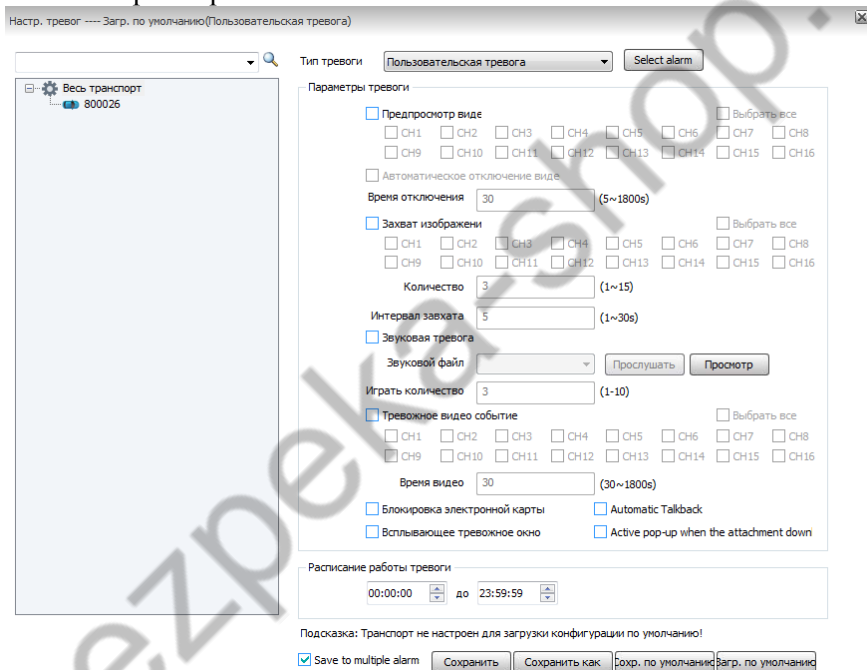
Настр. тревог ---- Загр. по умолчанию(Пользовательская тревога)

Весь транспорт
800026

Тип тревоги
Пользовательская тревога
Select alarm

Параметры тревоги

Предпросмотр виде
Выбрать все
CH1 CH2 CH3 CH4 CH5 CH6 CH7 CH8
CH9 CH10 CH11 CH12 CH13 CH14 CH15 CH16
Автоматическое отключение виде
Время отключения 30 (5~1800s)

Захват изображени
Выбрать все
CH1 CH2 CH3 CH4 CH5 CH6 CH7 CH8
CH9 CH10 CH11 CH12 CH13 CH14 CH15 CH16
Количество 3 (1~15)
Интервал захвата 5 (1~30s)

Звуковая тревога
Звуковой файл
Прослушать
Просмотр
Играть количество 3 (1-10)

Тревожное видео событие
Выбрать все
CH1 CH2 CH3 CH4 CH5 CH6 CH7 CH8
CH9 CH10 CH11 CH12 CH13 CH14 CH15 CH16
Время видео 30 (30~1800s)

Блокировка электронной карты
Automatic Talkback
Всплывающее тревожное окно
Active pop-up when the attachment down

Расписание работы тревоги
00:00:00 до 23:59:59

Подсказка: Транспорт не настроен для загрузки конфигурации по умолчанию!

Save to multiple alarm
Сохранить
Сохранить как
Сохр. по умолчанию
Загр. по умолчанию

ezpelka-shop.